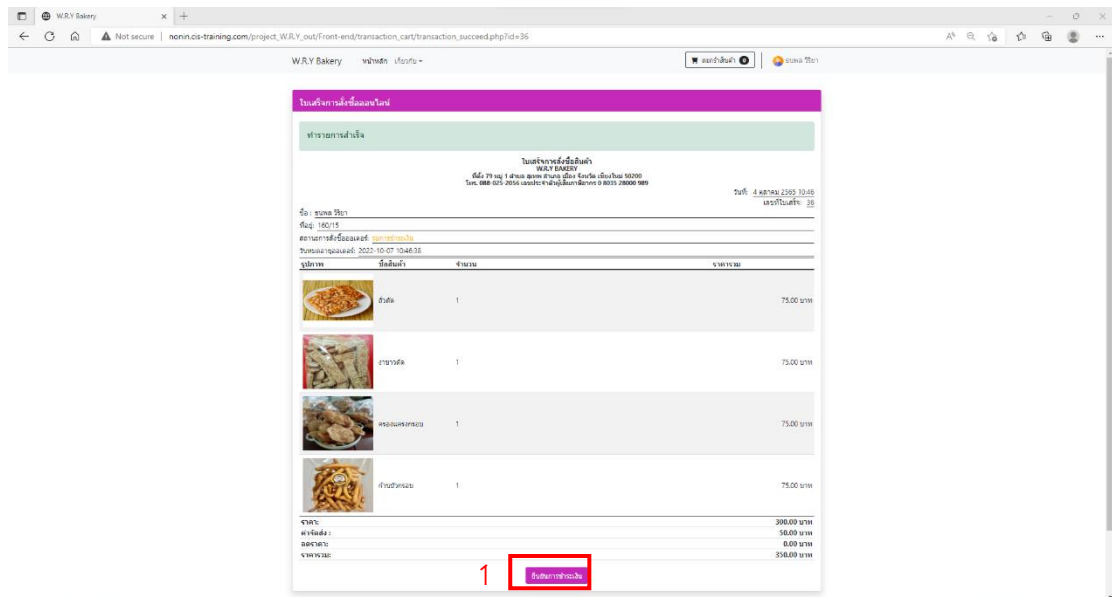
W.R.Y Bakery

Not secure | nonin.cis-training.com/project_W.R.Y_out/Front-end/transaction_cart/transaction_succeed.php?id=36

W.R.Y Bakery หน้าหลัก เกี่ยวกับ

ตะกร้าสินค้า 0 | ธนพล วีริยา

ใบเสร็จการสั่งซื้อออนไลน์

ทำรายการสำเร็จ

ใบเสร็จการสั่งซื้อสินค้า
W.R.Y BAKERY
ที่ตั้ง 79 หมู่ 1 ถนน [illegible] ตำบล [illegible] อำเภอ เมือง จังหวัด เชียงใหม่ 50200
โทร. 088-025-2056 เลขประจำตัวผู้เสียภาษีอากร 0 8035 28000 989

วันที่: 4 ตุลาคม 2565 10:46
เลขที่ใบเสร็จ: 36

ชื่อ : ธนพล วีริยา
ที่อยู่ : 160/15
สถานะการสั่งซื้อออเดอร์: รอการชำระเงิน
วันหมดอายุออเดอร์: 2022-10-07 10:46:38

| รูปภาพ | ชื่อสินค้า | จำนวน | ราคารวม |
|---|---|---|---|
| | ถั่วตัด | 1 | 75.00 บาท |
| | งาขาวตัด | 1 | 75.00 บาท |
| | ครองแครงกรอบ | 1 | 75.00 บาท |
| | ข้าวเกรียบกรอบ | 1 | 75.00 บาท |

| | |
|---|---|
| ราคา: | 300.00 บาท |
| ค่าจัดส่ง : | 50.00 บาท |
| ลดราคา: | 0.00 บาท |
| ราคารวม: | 350.00 บาท |

1 ยืนยันการชำระเงิน